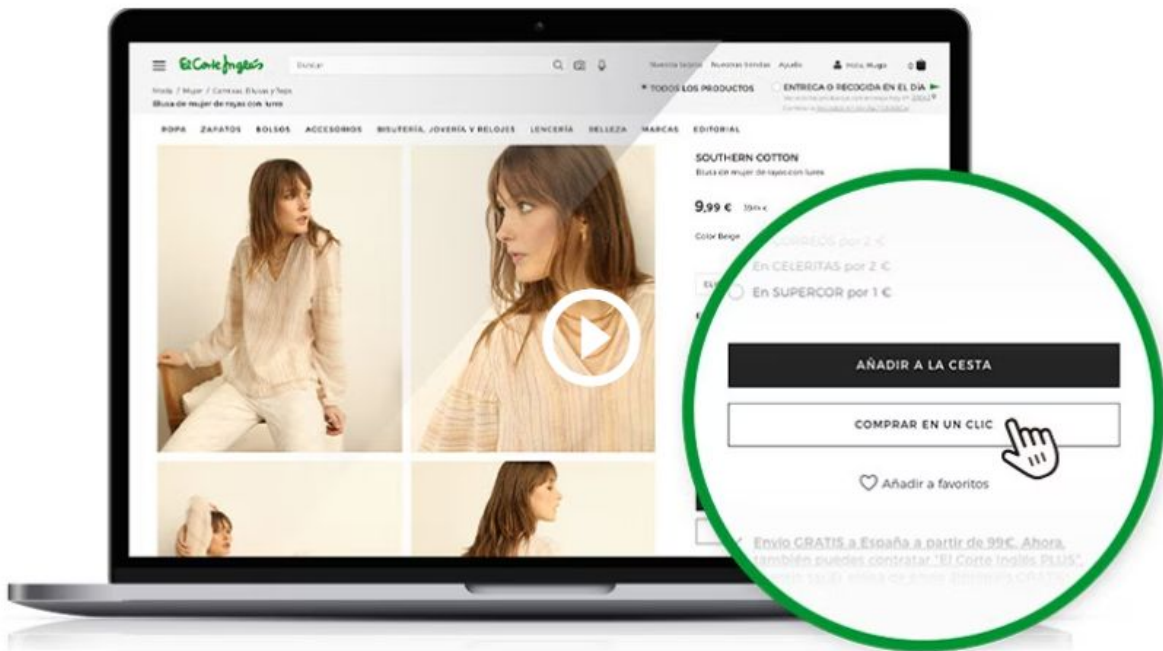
El Corte Inglés

Buscar

Nuestras tiendas Ayuda Hola, Hugo 0

Moda / Mujer / Camisas, Blusas y Tops
Blusa de mujer de rayas con lurex

TODOS LOS PRODUCTOS

ENTREGA O RECOGIDA EN EL DÍA

ROPA ZAPATOS BOLSOS ACCESORIOS BISUTERÍA, JOYERÍA Y RELOJES LENCERÍA BELLEZA MARCAS EDITORIAL

SOUTHERN COTTON
Blusa de mujer de rayas con lurex

9,99 € 19,99 €

Color Beige

En CORREOS por 2 €
En CELERITAS por 2 €
En SUPERCOR por 1 €

AÑADIR A LA CESTA

COMPRAR EN UN CLIC

Añadir a favoritos

Envío GRATIS a España a partir de 99€. Ahora, también puedes contratar "El Corte Inglés PLUS", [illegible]